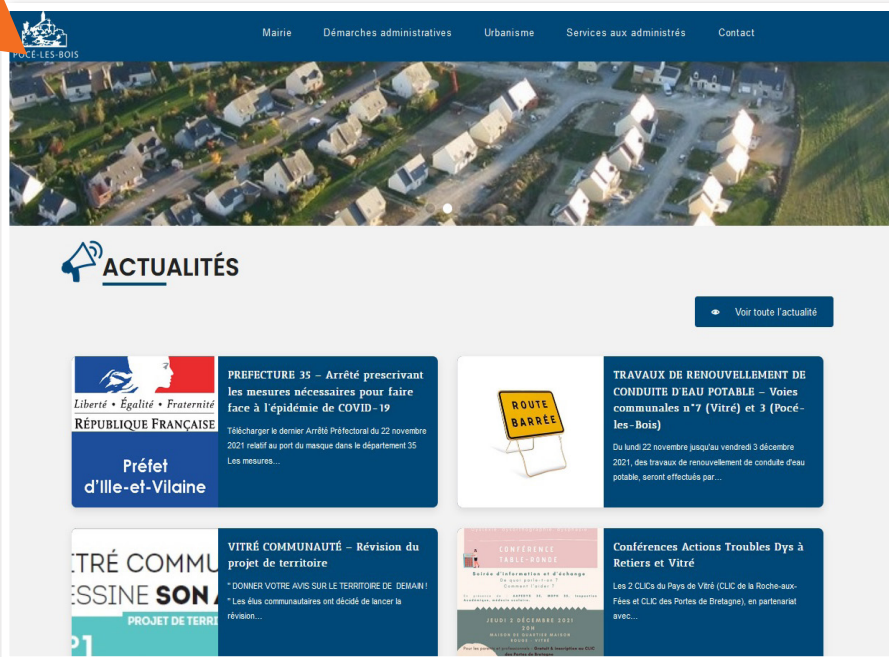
POCÉ-LES-BOIS

Mairie Démarches administratives Urbanisme Services aux administrés Contact

ACTUALITÉS

Voir toute l'actualité

Liberté • Égalité • Fraternité
RÉPUBLIQUE FRANÇAISE
Préfet d'Ille-et-Vilaine

PREFECTURE 35 – Arrêté prescrivant les mesures nécessaires pour faire face à l'épidémie de COVID-19

Télécharger le dernier Arrêté Préfectoral du 22 novembre 2021 relatif au port du masque dans le département 35 Les mesures...

ROUTE BARRÉE

TRAVAUX DE RENOUVELLEMENT DE CONDUITE D'EAU POTABLE – Voies communales n°7 (Vitré) et 3 (Pocé-les-Bois)

Du lundi 22 novembre jusqu'au vendredi 3 décembre 2021, des travaux de renouvellement de conduite d'eau potable, seront effectués par...

TRÉ COMMU
ESSINE SON
PROJET DE TERRI

VITRÉ COMMUNAUTÉ – Révision du projet de territoire

" DONNER VOTRE AVIS SUR LE TERRITOIRE DE DEMAIN ! " Les élus communautaires ont décidé de lancer la révision...

CONFÉRENCE TABLE-RONDE
Soirée d'information et d'échange
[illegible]
JEUDI 2 DÉCEMBRE 2021
20H
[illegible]

Conférences Actions Troubles Dys à Retiers et Vitré

Les 2 CLICs du Pays de Vitré (CLIC de la Roche-aux-Fées et CLIC des Portes de Bretagne), en partenariat avec...